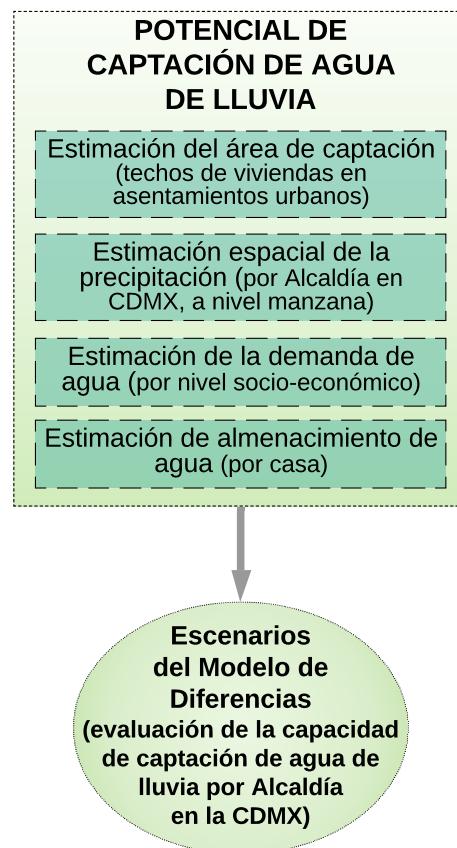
POTENCIAL DE CAPTACIÓN DE AGUA DE LLUVIA

Estimación del área de captación (techos de viviendas en asentamientos urbanos)

Estimación espacial de la precipitación (por Alcaldía en CDMX, a nivel manzana)

Estimación de la demanda de agua (por nivel socio-económico)

Estimación de almenacimiento de agua (por casa)

Escenarios del Modelo de Diferencias (evaluación de la capacidad de captación de agua de lluvia por Alcaldía en la CDMX)